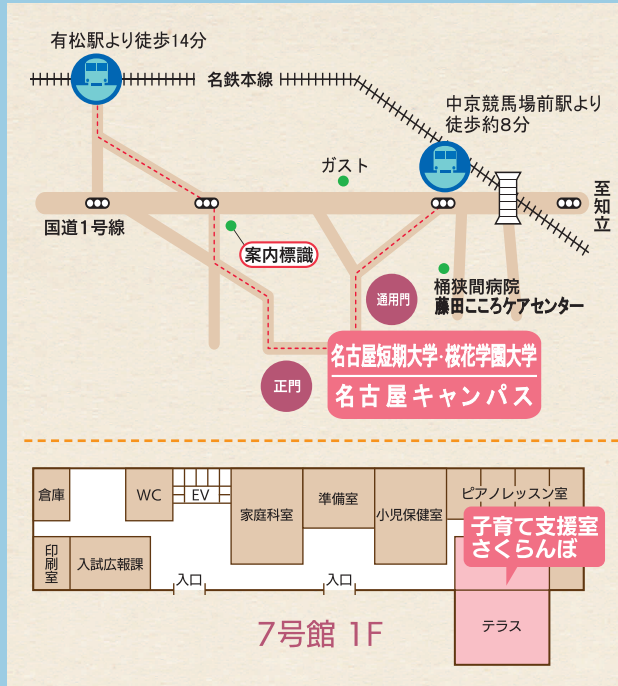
有松駅より徒歩14分

名鉄本線

中京競馬場前駅より徒歩約8分

ガスト

至知立

国道1号線

案内標識

通用門

桶狭間病院
藤田こころケアセンター

正門

名古屋短期大学·桜花学園大学
名古屋キャンパス

倉庫

WC

EV

家庭科室

準備室

小児保健室

ピアノレッスン室

子育て支援室
さくらんぼ

印刷室

入試広報課

入口

入口

テラス

7号館 1F